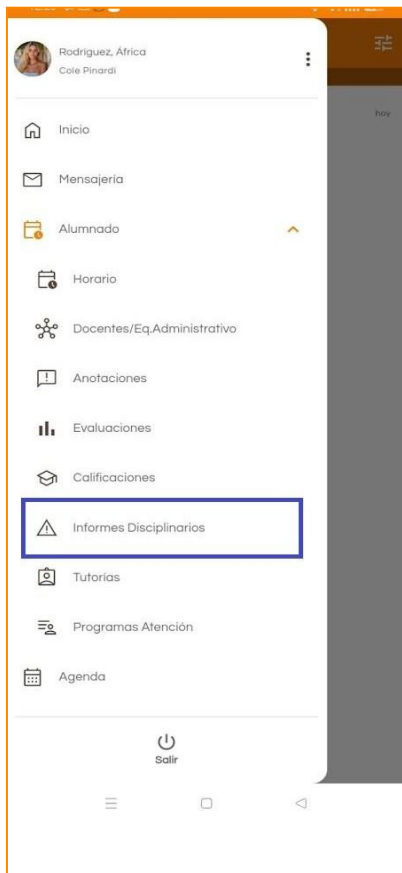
Rodriguez, África
Cole Pinardi

hoy

Inicio

Mensajeria

Alumnado

Horario

Docentes/Eq.Administrativo

Anotaciones

Evaluaciones

Calificaciones

Informes Disciplinarios

Tutorias

Programas Atención

Agenda

Salir